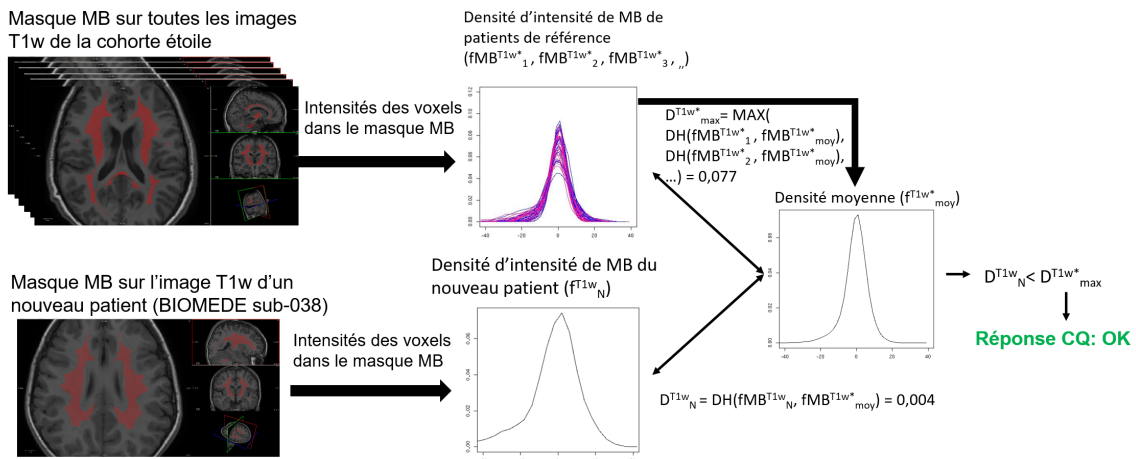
Masque MB sur toutes les images T1w de la cohorte étoile

Intensités des voxels dans le masque MB

Densité d'intensité de MB de patients de référence ($fMB^{T1w*}_1$, $fMB^{T1w*}_2$, $fMB^{T1w*}_3$, ,,)

0.12
0.10
0.08
0.06
0.04
0.02
0.00
-40 -20 0 20 40

$D^{T1w*}_{max}$= MAX( DH($fMB^{T1w*}_1$, $fMB^{T1w*}_{moy}$), DH($fMB^{T1w*}_2$, $fMB^{T1w*}_{moy}$), ...) = 0,077

Densité moyenne ($f^{T1w*}_{moy}$)

0.08
0.06
0.04
0.02
0.00
-40 -20 0 20 40

$D^{T1w}_N$< $D^{T1w*}_{max}$

Réponse CQ: OK

Masque MB sur l'image T1w d'un nouveau patient (BIOMEDE sub-038)

Intensités des voxels dans le masque MB

Densité d'intensité de MB du nouveau patient ($f^{T1w}_N$)

0.06
0.04
0.02
0.00

$D^{T1w}_N$ = DH($fMB^{T1w}_N$, $fMB^{T1w*}_{moy}$) = 0,004